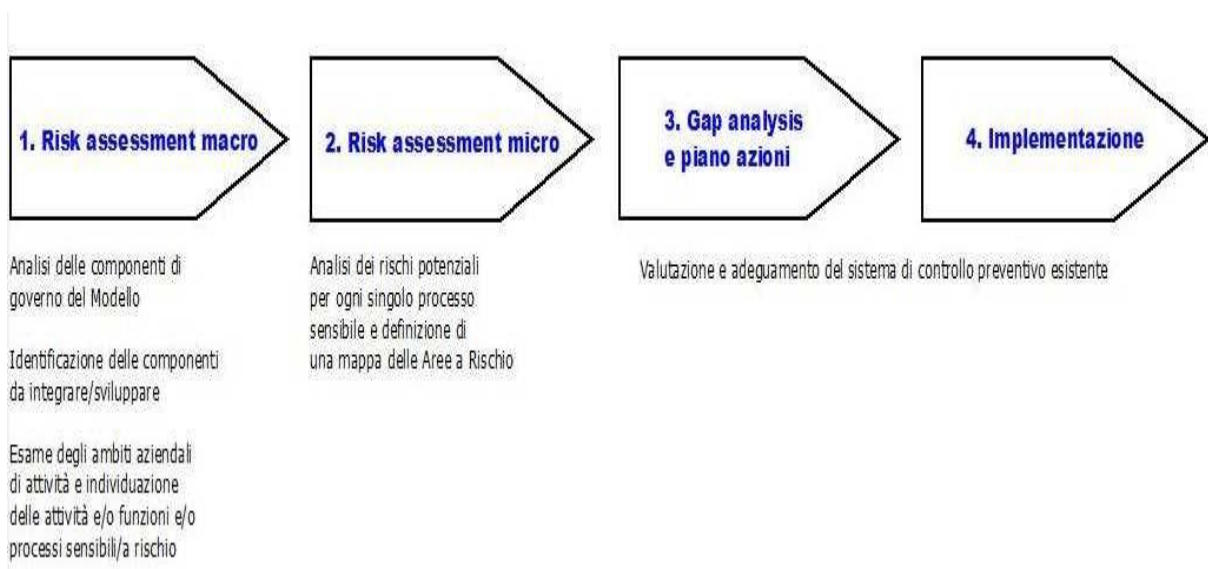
1. Risk assessment macro

2. Risk assessment micro

3. Gap analysis e piano azioni

4. Implementazione

Analisi delle componenti di governo del Modello

Identificazione delle componenti da integrare/sviluppare

Esame degli ambiti aziendali di attività e individuazione delle attività e/o funzioni e/o processi sensibili/a rischio

Analisi dei rischi potenziali per ogni singolo processo sensibile e definizione di una mappa delle Aree a Rischio

Valutazione e adeguamento del sistema di controllo preventivo esistente